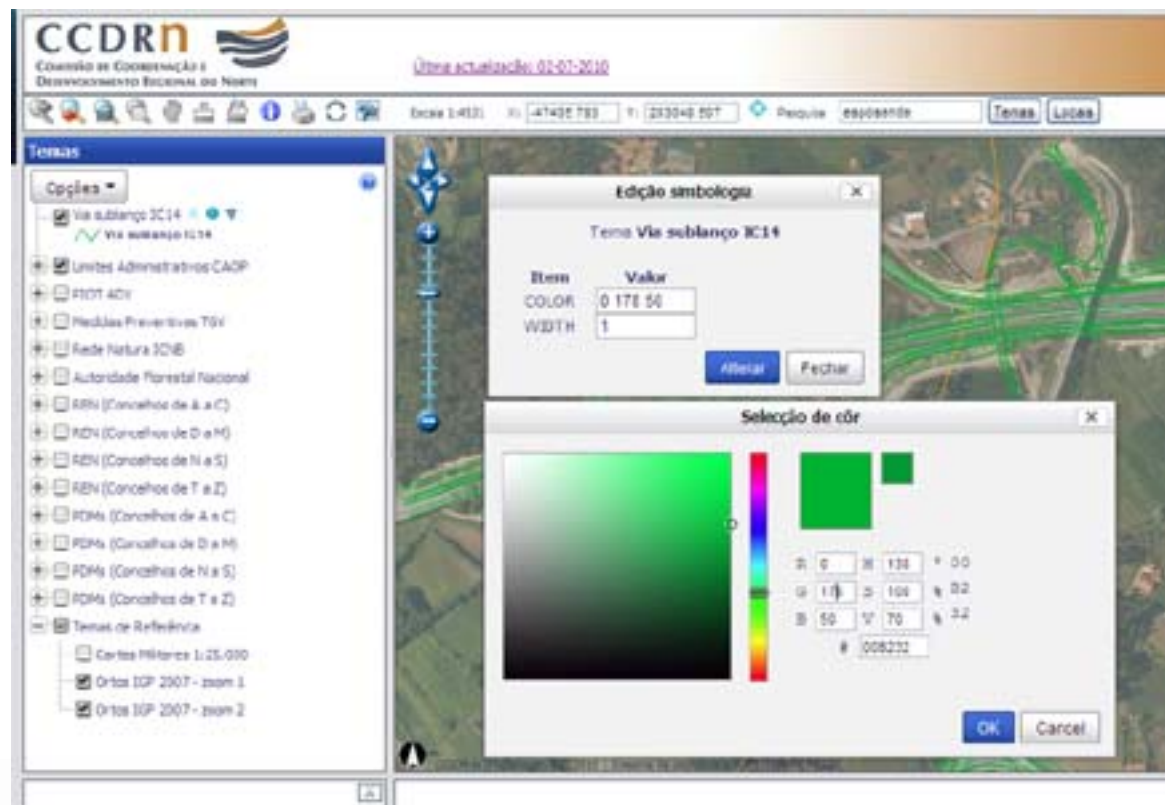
CCDRn
Comissão de Coordenação e Desenvolvimento Regional do Norte

Última actualização: 02-07-2010

Escala 1:4531 X: -47495.783 Y: 203048.507 Pesquisa esposende Temas Locais

Temas

Opções ▾

Via sublanço IC14
Via sublanço IC14
Limites Administrativos CAOP
PIOT ADV
Medidas Preventivas TGV
Rede Natura ICNB
Autoridade Florestal Nacional
REN (Concelhos de A a C)
REN (Concelhos de D a M)
REN (Concelhos de N a S)
REN (Concelhos de T a Z)
PDMs (Concelhos de A a C)
PDMs (Concelhos de D a M)
PDMs (Concelhos de N a S)
PDMs (Concelhos de T a Z)
Temas de Referência
Cartas Militares 1:25.000
Ortos IGP 2007 - zoom 1
Ortos IGP 2007 - zoom 2

Edição simbologia

Tema Via sublanço IC14

| Item | Valor |
|---|---|
| COLOR | 0 178 50 |
| WIDTH | 1 |

Alterar Fechar

Selecção de côr

| | | | | | |
|---|---|---|---|---|---|
| R | 0 | H | 138 | ° | 0.0 |
| G | 178 | S | 100 | % | 0.2 |
| B | 50 | V | 70 | % | 3.2 |

# 00B232

OK Cancel